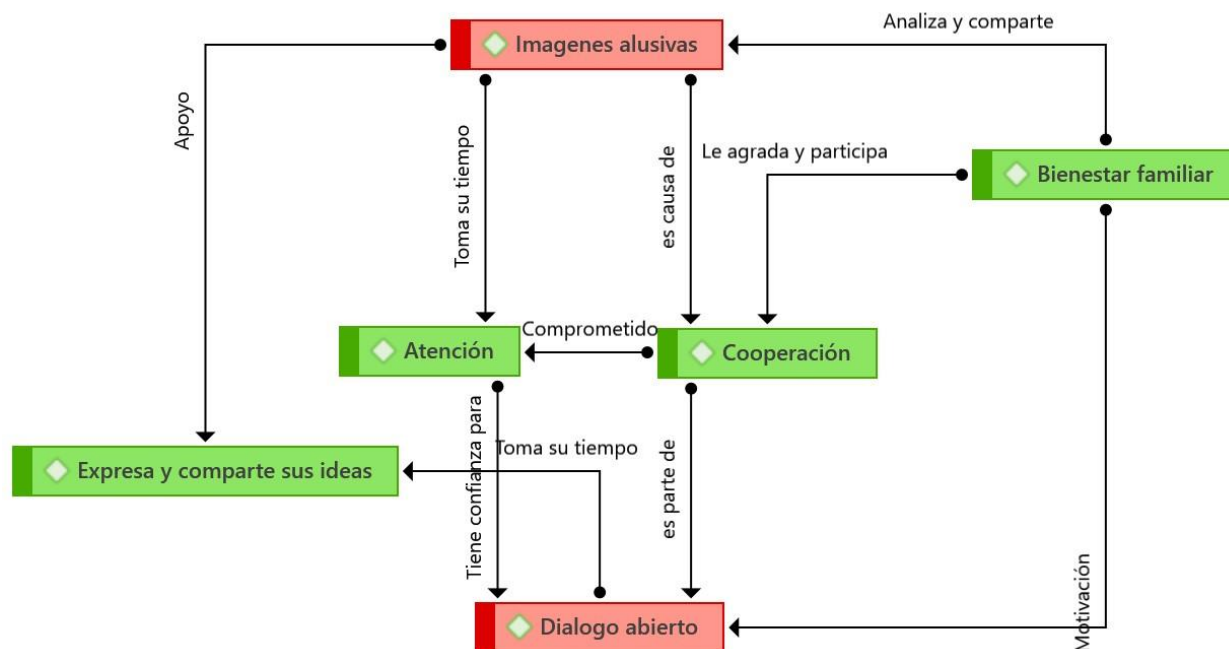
Imagenes alusivas

Analiza y comparte

Apoyo

Toma su tiempo

es causa de

Le agrada y participa

Bienestar familiar

Comprometido

Atención

Cooperación

Tiene confianza para

Toma su tiempo

Expresa y comparte sus ideas

es parte de

Motivación

Dialogo abierto